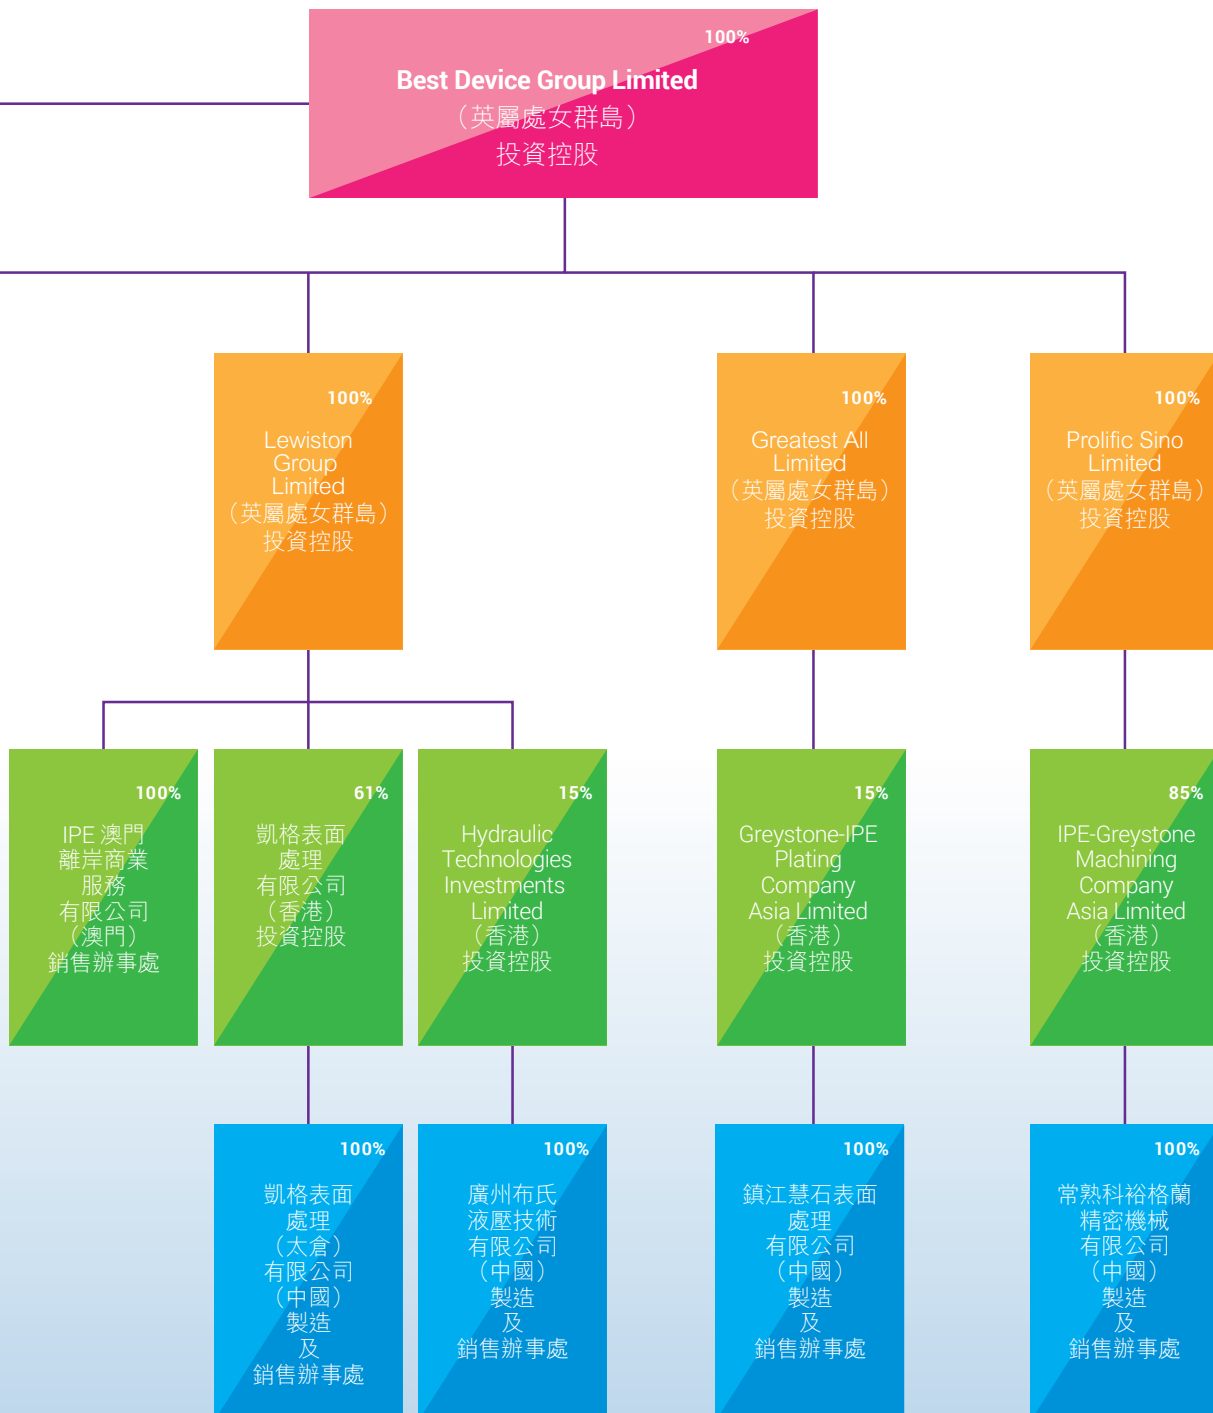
100%
Best Device Group Limited
(英屬處女群島)
投資控股

100%
Lewiston Group Limited
(英屬處女群島)
投資控股

100%
Greatest All Limited
(英屬處女群島)
投資控股

100%
Prolific Sino Limited
(英屬處女群島)
投資控股

100%
IPE 澳門
離岸商業
服務
有限公司
(澳門)
銷售辦事處

61%
凱格表面
處理
有限公司
(香港)
投資控股

15%
Hydraulic Technologies Investments Limited
(香港)
投資控股

15%
Greystone-IPE Plating Company Asia Limited
(香港)
投資控股

85%
IPE-Greystone Machining Company Asia Limited
(香港)
投資控股

100%
凱格表面
處理
(太倉)
有限公司
(中國)
製造
及
銷售辦事處

100%
廣州布氏
液壓技術
有限公司
(中國)
製造
及
銷售辦事處

100%
鎮江慧石表面
處理
有限公司
(中國)
製造
及
銷售辦事處

100%
常熟科裕格蘭
精密機械
有限公司
(中國)
製造
及
銷售辦事處